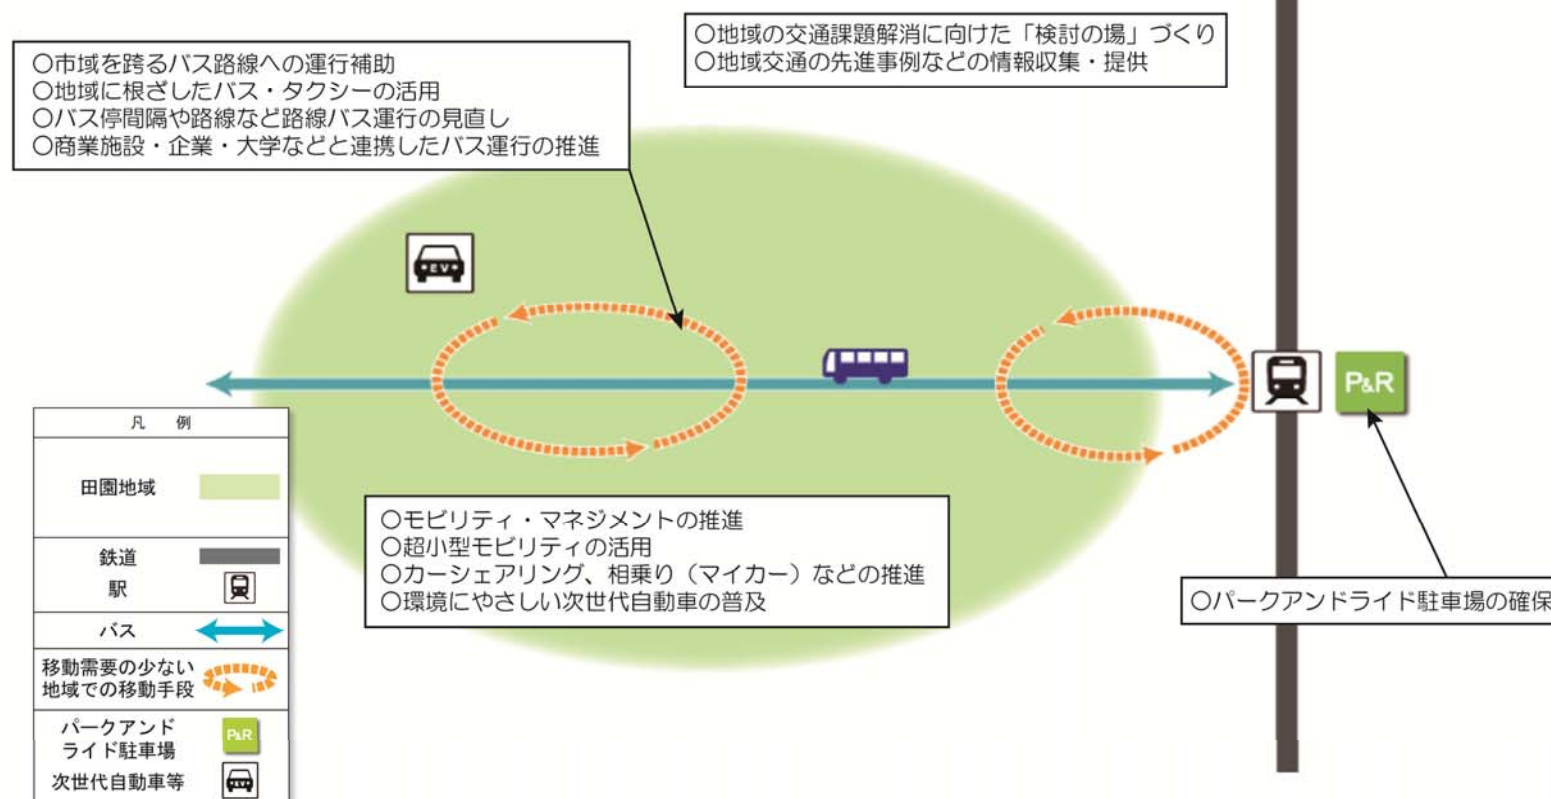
○地域の交通課題解消に向けた「検討の場」づくり
○地域交通の先進事例などの情報収集・提供

○市域を跨るバス路線への運行補助
○地域に根ざしたバス・タクシーの活用
○バス停間隔や路線など路線バス運行の見直し
○商業施設・企業・大学などと連携したバス運行の推進

EV

P&R

○モビリティ・マネジメントの推進
○超小型モビリティの活用
○カーシェアリング、相乗り（マイカー）などの推進
○環境にやさしい次世代自動車の普及

○パークアンドライド駐車場の確保

| 凡　例 | |
|---|---|
| 田園地域 | |
| 鉄道 | |
| 駅 | |
| バス | |
| 移動需要の少ない地域での移動手段 | |
| パークアンドライド駐車場 | P&R |
| 次世代自動車等 | |